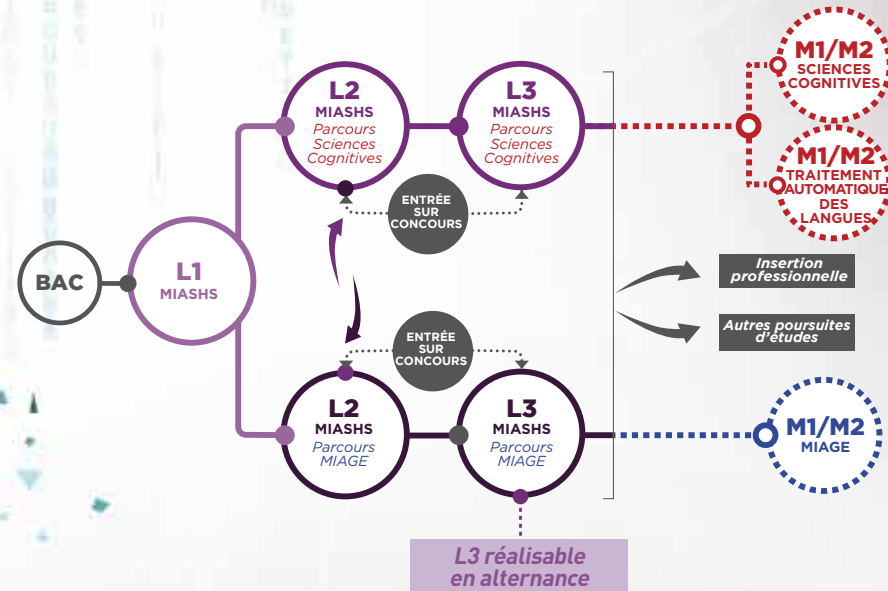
BAC

L1
MIASHS

L2
MIASHS
Parcours Sciences Cognitives

L3
MIASHS
Parcours Sciences Cognitives

ENTRÉE SUR CONCOURS

M1/M2
SCIENCES COGNITIVES

M1/M2
TRAITEMENT AUTOMATIQUE DES LANGUES

Insertion professionnelle

Autres poursuites d'études

ENTRÉE SUR CONCOURS

L2
MIASHS
Parcours MIAGE

L3
MIASHS
Parcours MIAGE

M1/M2
MIAGE

L3 réalisable en alternance